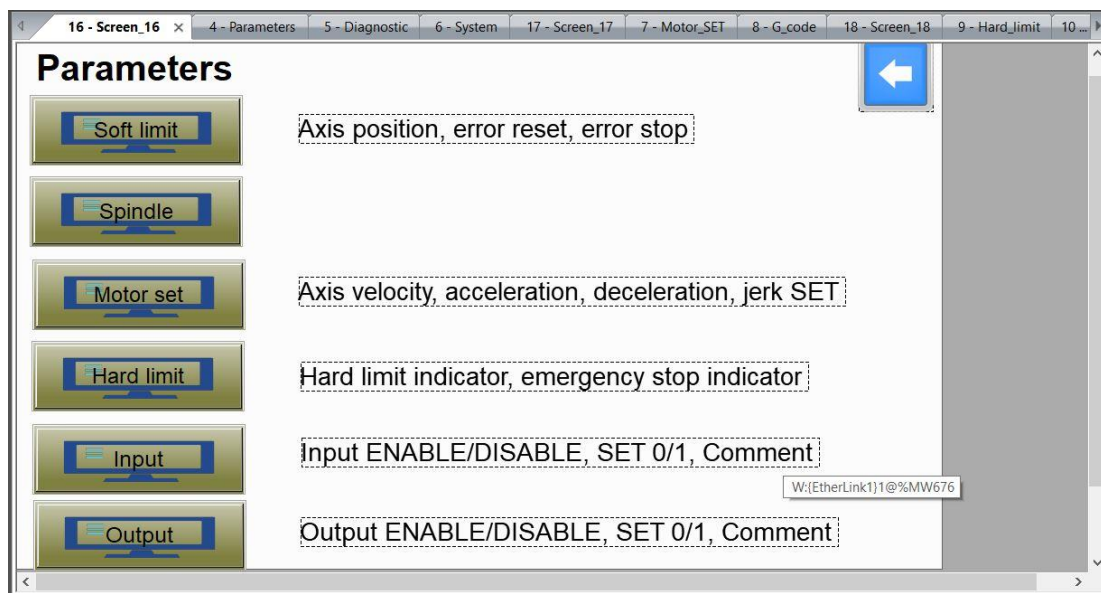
16 - Screen_16 × | 4 - Parameters | 5 - Diagnostic | 6 - System | 17 - Screen_17 | 7 - Motor_SET | 8 - G_code | 18 - Screen_18 | 9 - Hard_limit | 10 ...

Parameters

Soft limit

Axis position, error reset, error stop

Spindle

Motor set

Axis velocity, acceleration, deceleration, jerk SET

Hard limit

Hard limit indicator, emergency stop indicator

Input

Input ENABLE/DISABLE, SET 0/1, Comment

W:{EtherLink1}1@%MW676

Output

Output ENABLE/DISABLE, SET 0/1, Comment